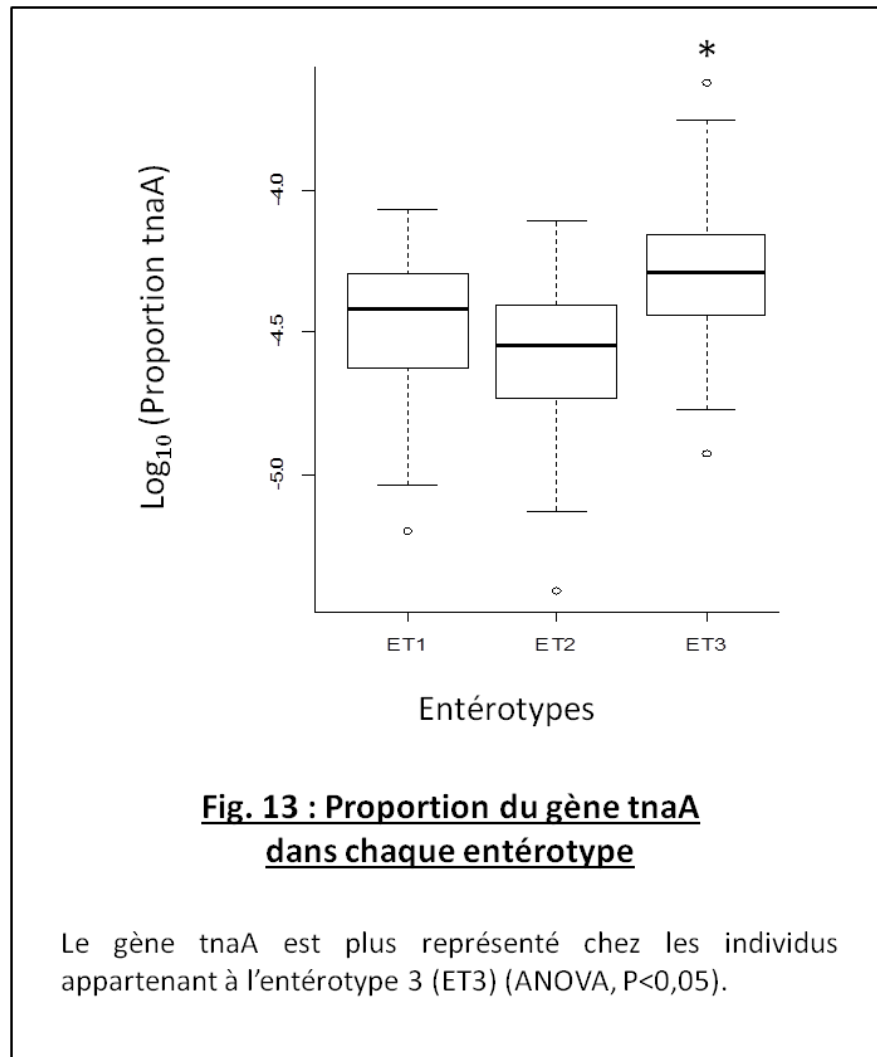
*

-4.0

-4.5

-5.0

$\text{Log}_{10}$ (Proportion tnaA)

ET1 ET2 ET3

Entérotypes

**Fig. 13 : Proportion du gène tnaA dans chaque entérotype**

Le gène tnaA est plus représenté chez les individus appartenant à l'entérotype 3 (ET3) (ANOVA, P<0,05).